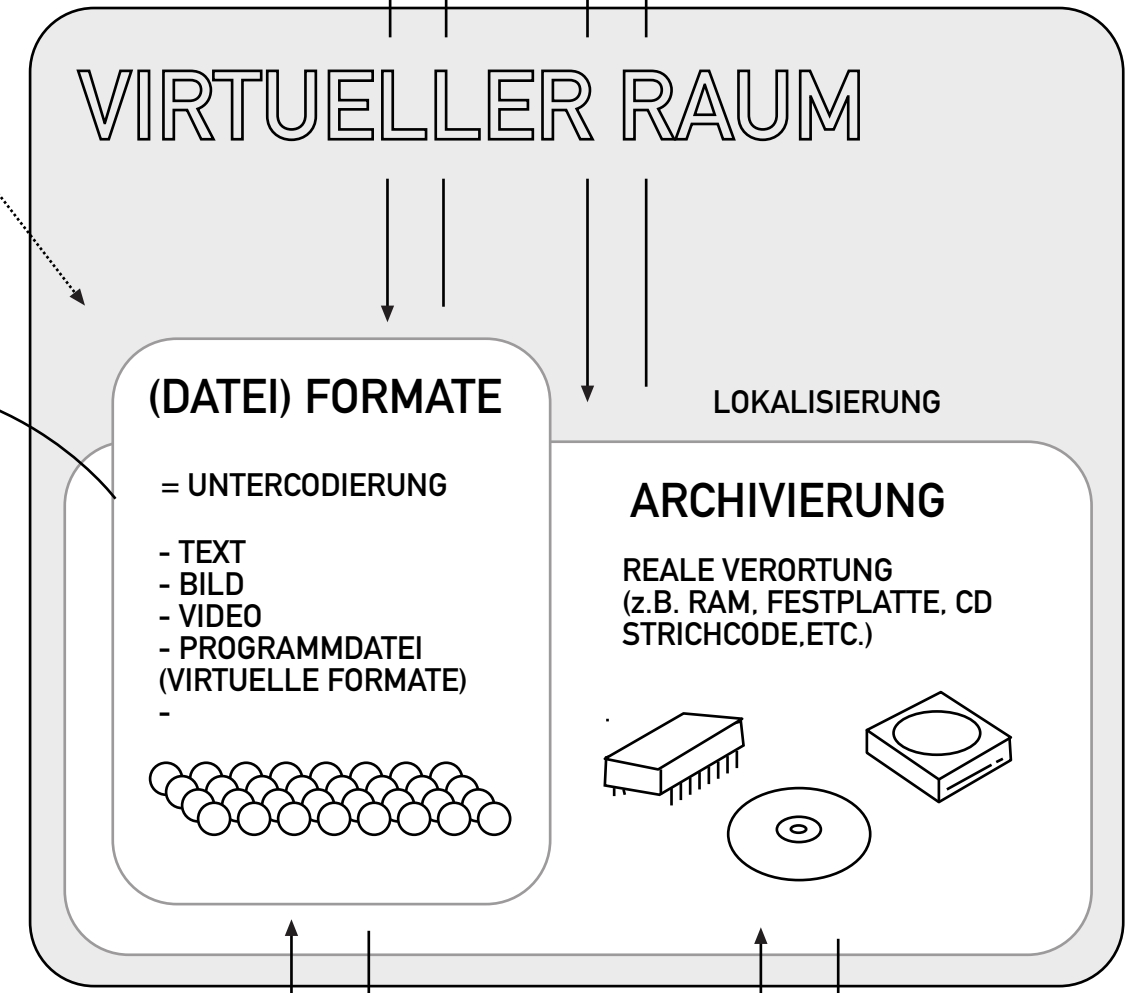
VIRTUELLER RAUM

(DATEI) FORMATE

= UNTERCODIERUNG

- TEXT
- BILD
- VIDEO
- PROGRAMMDATEI
(VIRTUELLE FORMATE)
-

LOKALISIERUNG

ARCHIVIERUNG

REALE VERORTUNG
(z.B. RAM, FESTPLATTE, CD
STRICHCODE,ETC.)